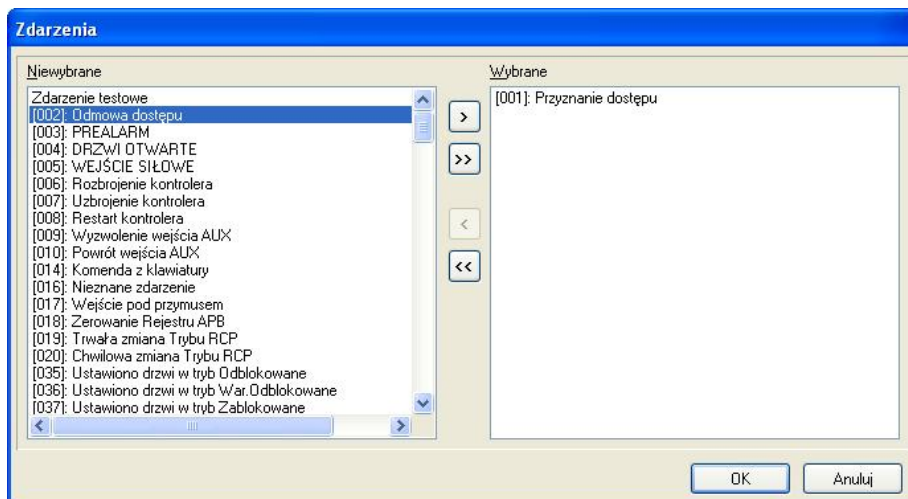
Zdarzenia

Niewybrane

Zdarzenie testowe
[002]: Odmowa dostępu
[003]: PREALARM
[004]: DRZWI OTWARTE
[005]: WEJŚCIE SIŁOWE
[006]: Rozbrojenie kontrolera
[007]: Uzbrojenie kontrolera
[008]: Restart kontrolera
[009]: Wyzwolenie wejścia AUX
[010]: Powrót wejścia AUX
[014]: Komenda z klawiatury
[016]: Nieznane zdarzenie
[017]: Wejście pod przymusem
[018]: Zerowanie Rejestru APB
[019]: Trwała zmiana Trybu RCP
[020]: Chwilowa zmiana Trybu RCP
[035]: Ustawiono drzwi w tryb Odblokowane
[036]: Ustawiono drzwi w tryb War.Odblokowane
[037]: Ustawiono drzwi w tryb Zablokowane

>
>>
<
<<

Wybrane

[001]: Przyznanie dostępu

OK
Anuluj